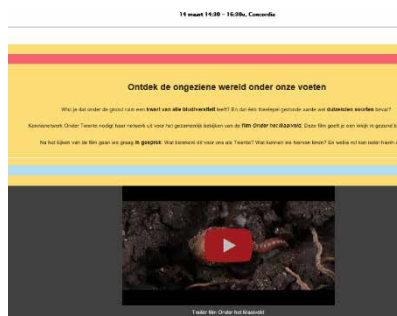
14 maart 14:30 – 16:30u, Concordia

Ontdek de ongeziene wereld onder onze voeten

Wist je dat onder de grond ruim een kwart van alle biodiversiteit leeft? En dat één theelepel gezonde aarde wel duizenden soorten bevat?

Kennisnetwerk Onder Twente nodigt haar netwerk uit voor het gezamenlijk bekijken van de film Onder het Maaiveld. Deze film geeft je een inkijk in gezond b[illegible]

Na het kijken van de film gaan we graag in gesprek. Wat betekent dit voor ons als Twente? Wat kunnen we hiermee leren? En welke rol kan lokaal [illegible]

Trailer film: Onder het Maaiveld